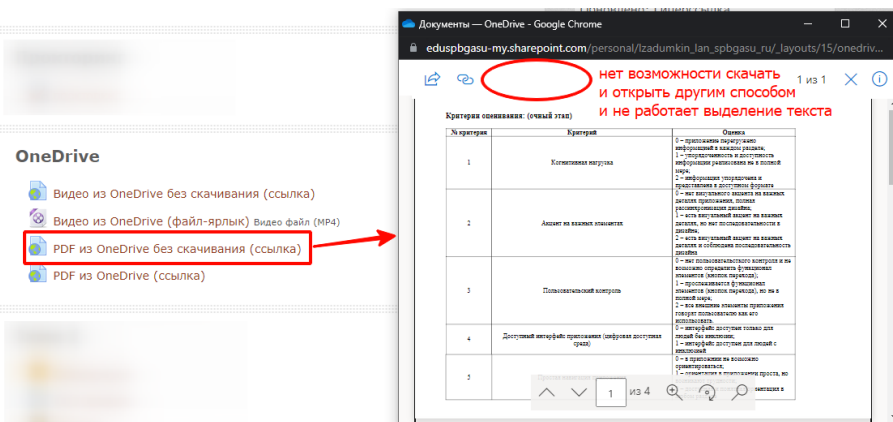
OneDrive

Видео из OneDrive без скачивания (ссылка)

Видео из OneDrive (файл-ярлык) Видео файл (MP4)

PDF из OneDrive без скачивания (ссылка)

PDF из OneDrive (ссылка)

Документы — OneDrive - Google Chrome

eduspbgasu-my.sharepoint.com/personal/lzadumkin_lan_spbgasu_ru/_layouts/15/onedriv...

нет возможности скачать и открыть другим способом и не работает выделение текста

1 из 1

Критерии оценивания: (очный этап)

| № критерия | Критерий | Оценка |
|---|---|---|
| 1 | Когнитивная нагрузка | 0 – приложение перегружено информацией в каждом разделе; 1 – упорядоченность и доступность информации реализована не в полной мере; 2 – информация упорядочена и представлена в доступном формате |
| 2 | Акцент на важных элементах | 0 – нет визуального акцента на важных деталях приложения, полная рассинхронизация дизайна; 1 – есть визуальный акцент на важных деталях, но нет последовательности в дизайне; 2 – есть визуальный акцент на важных деталях и соблюдена последовательность дизайна |
| 3 | Пользовательский контроль | 0 – нет пользовательского контроля и не возможно определить функционал элементов (кнопок перехода); 1 – прослеживается функционал элементов (кнопок перехода), но не в полной мере; 2 – все внешние элементы приложения говорят пользователю как его использовать |
| 4 | Доступный интерфейс приложения (цифровая доступная среда) | 0 – интерфейс доступен только для людей без ивалидности; 1 – интерфейс доступен для людей с ивалидностью |
| 5 | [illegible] | 0 – в приложении не возможно ориентироваться; 1 – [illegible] |

1 из 4